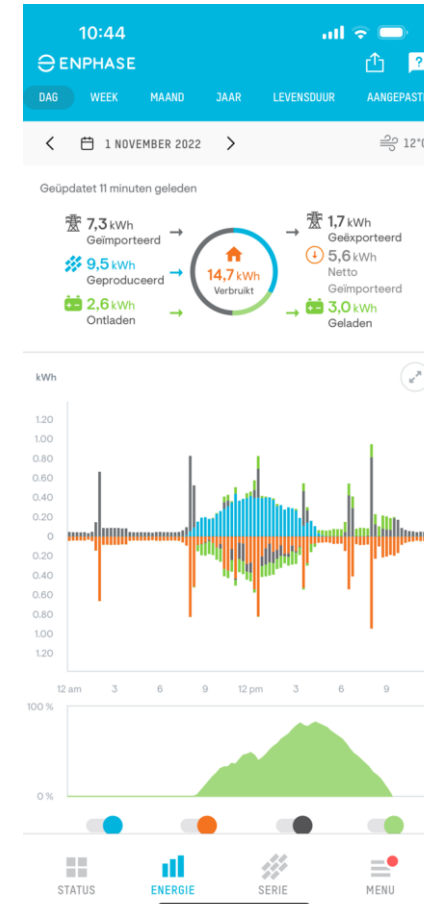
10:44

ENPHASE

DAG WEEK MAAND JAAR LEVENSDUUR AANGEPAST

1 NOVEMBER 2022

12°

Geüpdatet 11 minuten geleden

7,3 kWh
Geïmporteerd

9,5 kWh
Geproduceerd

2,6 kWh
Ontladen

14,7 kWh
Verbruikt

1,7 kWh
Geëxporteerd

5,6 kWh
Netto
Geïmporteerd

3,0 kWh
Geladen

kWh

1.20
1.00
0.80
0.60
0.40
0.20
0
0.20
0.40
0.60
0.80
1.00
1.20

12 am 3 6 9 12 pm 3 6 9

100 %

0 %

STATUS ENERGIE SERIE MENU